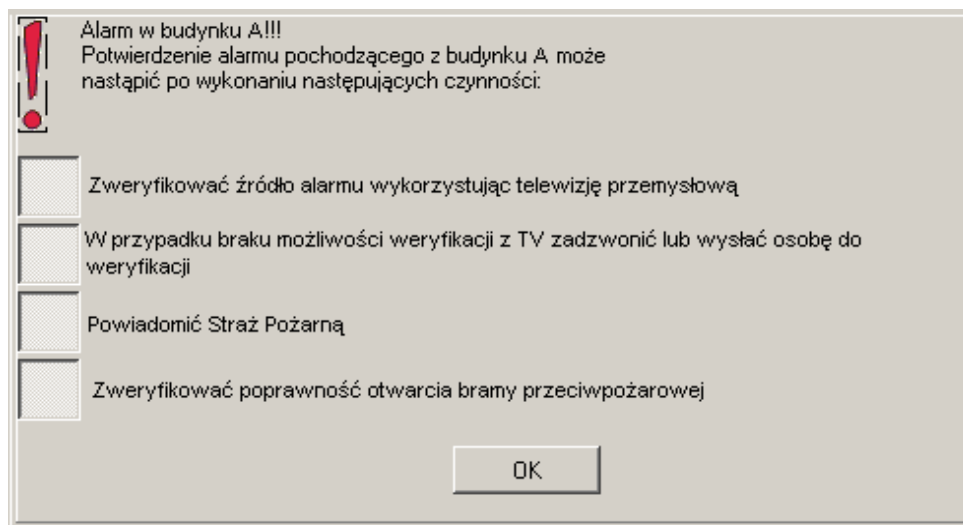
Alarm w budynku A!!!
Potwierdzenie alarmu pochodzącego z budynku A może nastąpić po wykonaniu następujących czynności:

Zweryfikować źródło alarmu wykorzystując telewizję przemysłową

W przypadku braku możliwości weryfikacji z TV zadzwonić lub wysłać osobę do weryfikacji

Powiadomić Straż Pożarną

Zweryfikować poprawność otwarcia bramy przeciwpożarowej

OK